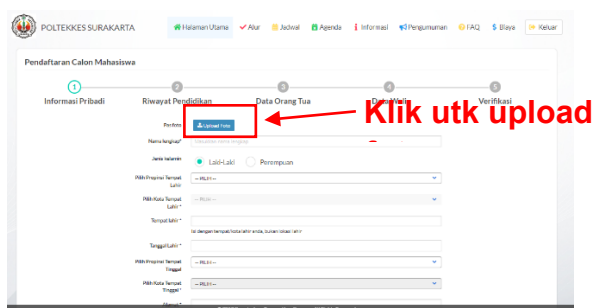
POLTEKKES SURAKARTA

Halaman Utama | Alur | Jadwal | Agenda | Informasi | Pengumuman | FAQ | Biaya | Keluar

Pendaftaran Calon Mahasiswa

1 Informasi Pribadi
2 Riwayat Pendidikan
3 Data Orang Tua
4 Data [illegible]
5 Verifikasi

Klik utk upload

Pasfoto
Upload Foto

Nama lengkap*
Masukkan Nama lengkap

Jenis kelamin
Laki-Laki
Perempuan

Pilih Propinsi Tempat Lahir
-- PILIH --

Pilih Kota Tempat Lahir *
-- PILIH --

Tempat lahir *

Isi dengan tempat/kota lahir anda, bukan lokasi lahir

Tanggal Lahir *

Pilih Propinsi Tempat Tinggal
-- PILIH --

Pilih Kota Tempat Tinggal *
-- PILIH --

Alamat *